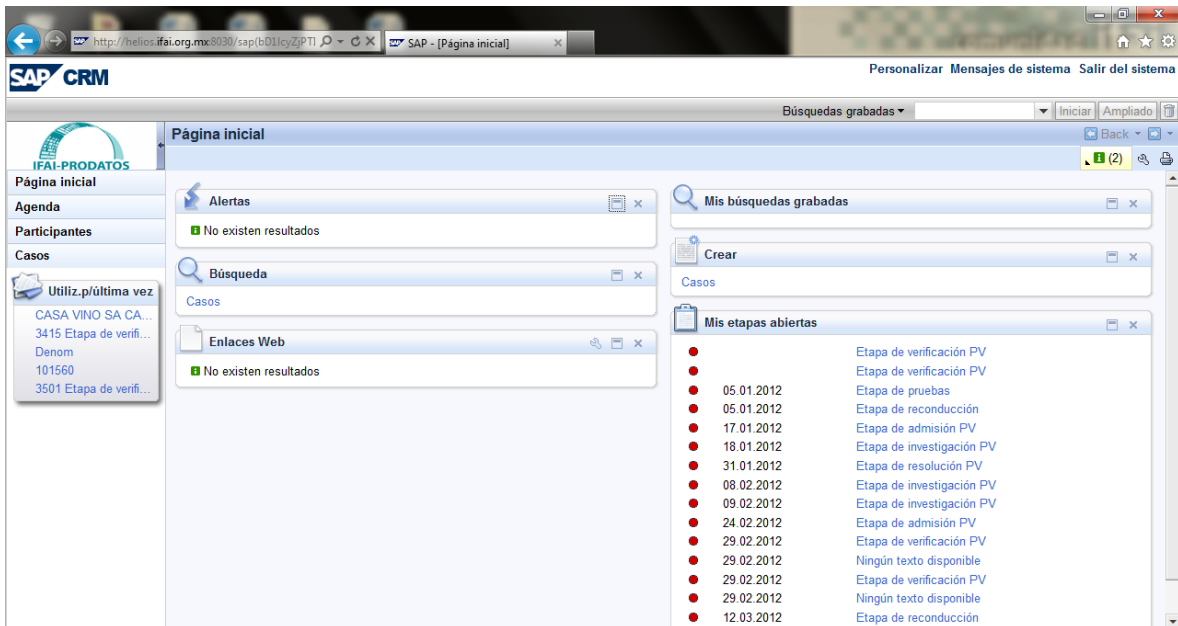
http://helios.ifai.org.mx:8030/sap(bD1lcyZjPTI
SAP - [Página inicial]

SAP CRM

Personalizar Mensajes de sistema Salir del sistema

Búsquedas grabadas ▾ Iniciar Ampliado

IFAI-PRODATOS

Página inicial
Agenda
Participantes
Casos

Utiliz.p/última vez
CASA VINO SA CA...
3415 Etapa de verifi...
Denom
101560
3501 Etapa de verifi...

Página inicial

Back

(2)

Alertas
No existen resultados

Búsqueda
Casos

Enlaces Web
No existen resultados

Mis búsquedas grabadas

Crear
Casos

Mis etapas abiertas

| | |
|---|---|
| | Etapa de verificación PV |
| | Etapa de verificación PV |
| 05.01.2012 | Etapa de pruebas |
| 05.01.2012 | Etapa de reconducción |
| 17.01.2012 | Etapa de admisión PV |
| 18.01.2012 | Etapa de investigación PV |
| 31.01.2012 | Etapa de resolución PV |
| 08.02.2012 | Etapa de investigación PV |
| 09.02.2012 | Etapa de investigación PV |
| 24.02.2012 | Etapa de admisión PV |
| 29.02.2012 | Etapa de verificación PV |
| 29.02.2012 | Ningún texto disponible |
| 29.02.2012 | Etapa de verificación PV |
| 29.02.2012 | Ningún texto disponible |
| 12.03.2012 | Etapa de reconducción |